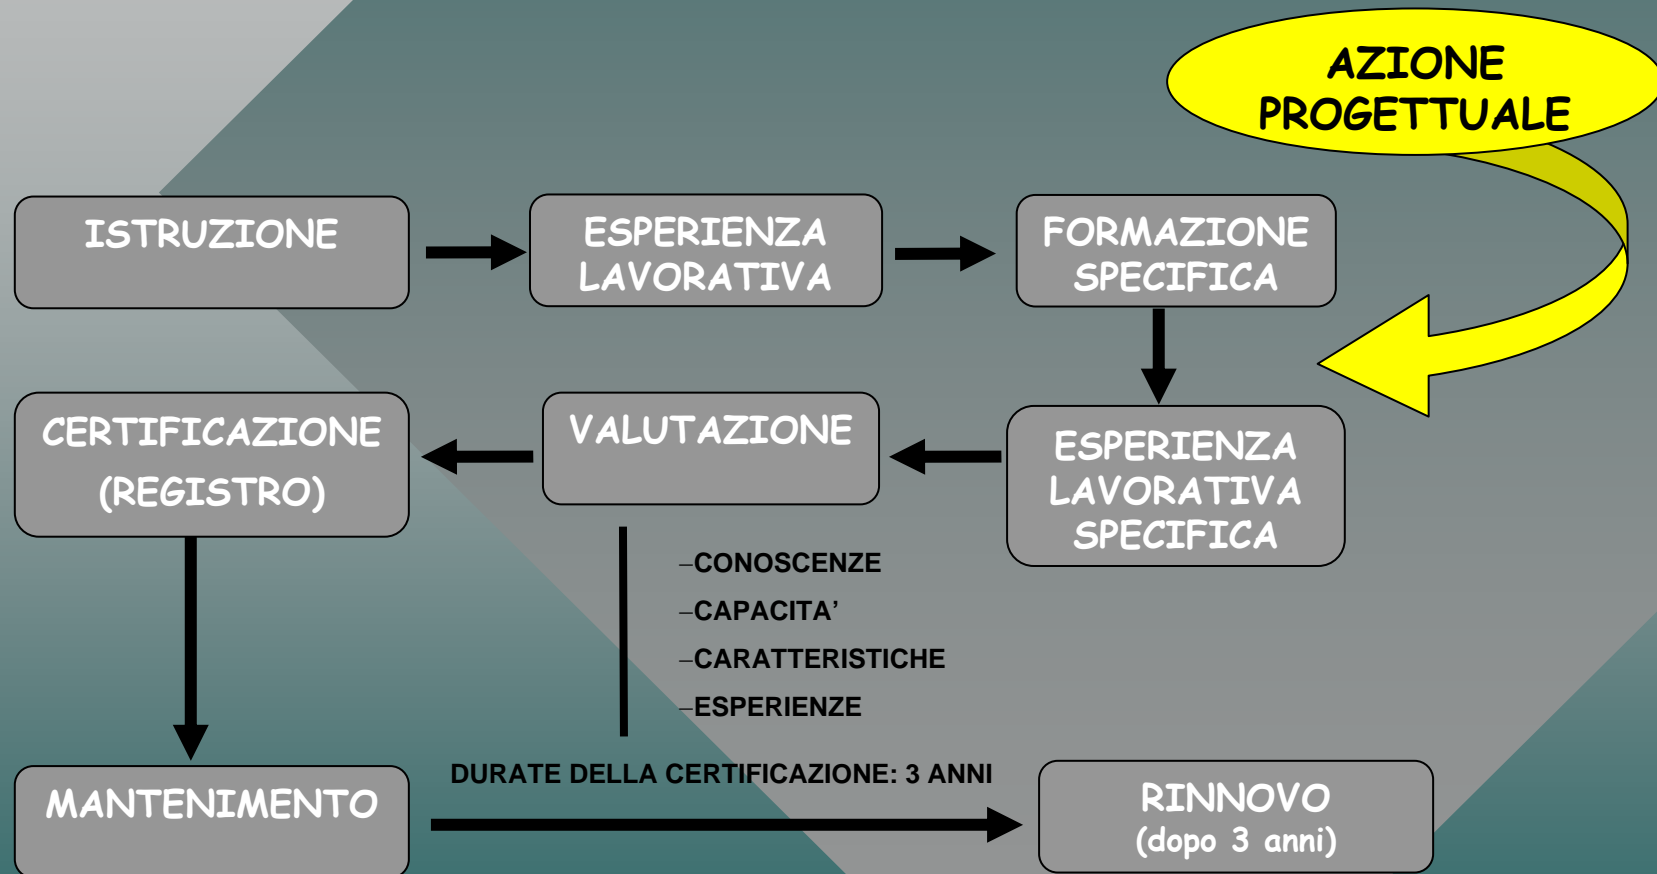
AZIONE PROGETTUALE

ISTRUZIONE

ESPERIENZA LAVORATIVA

FORMAZIONE SPECIFICA

ESPERIENZA LAVORATIVA SPECIFICA

VALUTAZIONE

CERTIFICAZIONE (REGISTRO)

–CONOSCENZE
–CAPACITA'
–CARATTERISTICHE
–ESPERIENZE

MANTENIMENTO

DURATE DELLA CERTIFICAZIONE: 3 ANNI

RINNOVO (dopo 3 anni)